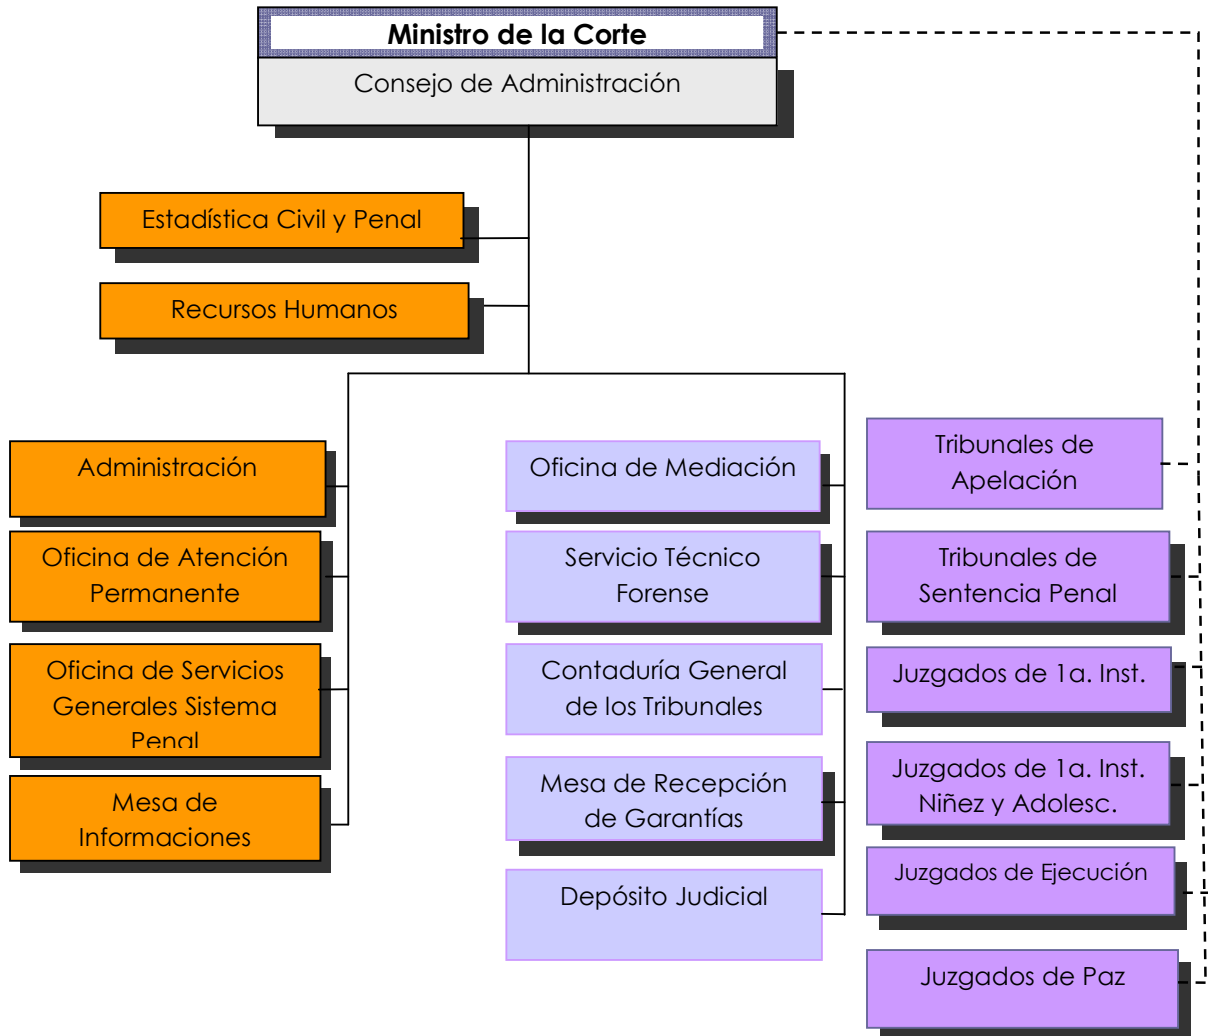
Ministro de la Corte
Consejo de Administración

Estadística Civil y Penal

Recursos Humanos

Administración

Oficina de Atención Permanente

Oficina de Servicios Generales Sistema Penal

Mesa de Informaciones

Oficina de Mediación

Servicio Técnico Forense

Contaduría General de los Tribunales

Mesa de Recepción de Garantías

Depósito Judicial

Tribunales de Apelación

Tribunales de Sentencia Penal

Juzgados de 1a. Inst.

Juzgados de 1a. Inst. Niñez y Adolesc.

Juzgados de Ejecución

Juzgados de Paz